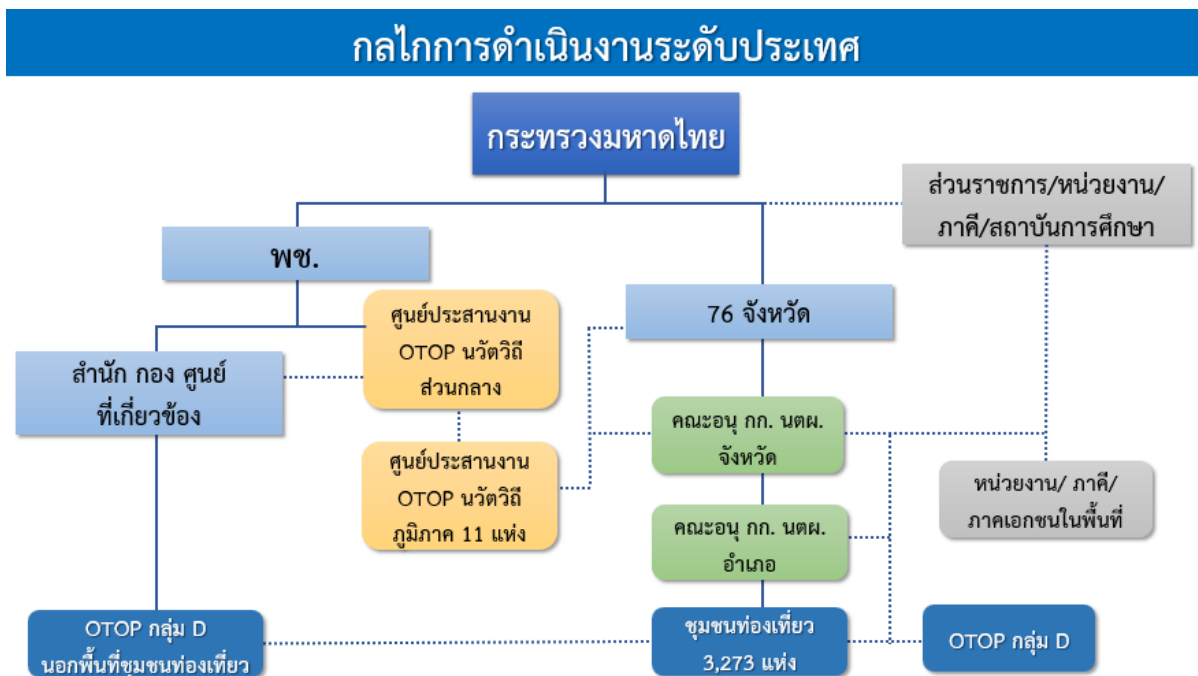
กลไกการดำเนินงานระดับประเทศ

กระทรวงมหาดไทย

ส่วนราชการ/หน่วยงาน/ภาคี/สถาบันการศึกษา

พช.

76 จังหวัด

ศูนย์ประสานงาน OTOP นวัตวิถี ส่วนกลาง

สำนัก กอง ศูนย์ ที่เกี่ยวข้อง

คณะอนุ กก. นตผ. จังหวัด

ศูนย์ประสานงาน OTOP นวัตวิถี ภูมิภาค 11 แห่ง

หน่วยงาน/ ภาคี/ ภาคเอกชนในพื้นที่

คณะอนุ กก. นตผ. อำเภอ

OTOP กลุ่ม D นอกพื้นที่ชุมชนท่องเที่ยว

ชุมชนท่องเที่ยว 3,273 แห่ง

OTOP กลุ่ม D